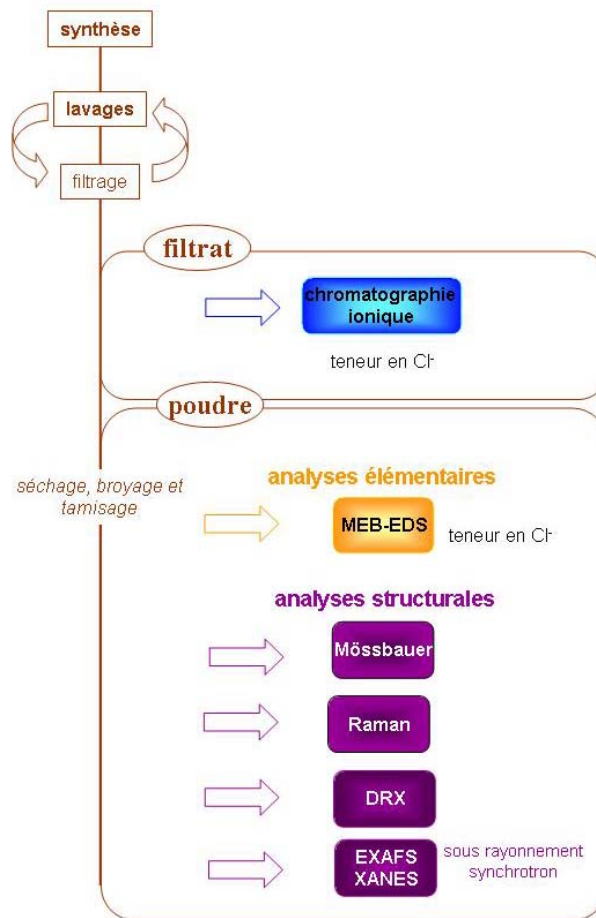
synthèse

lavages

filtrage

filtrat

chromatographie ionique

teneur en Cl⁻

poudre

séchage, broyage et tamisage

analyses élémentaires

MEB-EDS

teneur en Cl⁻

analyses structurales

Mössbauer

Raman

DRX

EXAFS XANES

sous rayonnement synchrotron